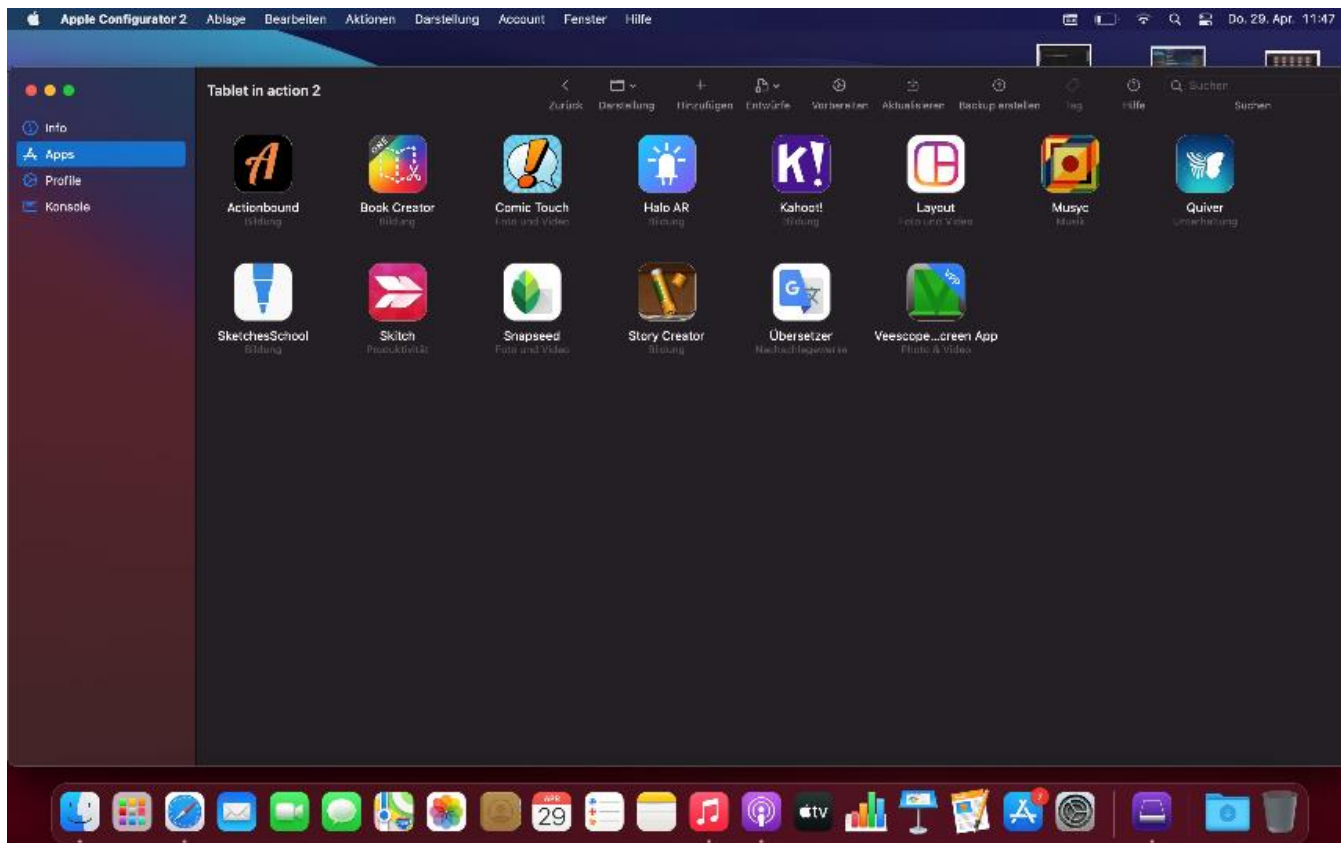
Apple Configurator 2 Ablage Bearbeiten Aktionen Darstellung Account Fenster Hilfe

Do. 29. Apr. 11:47

Tablet in action 2

Zurück Darstellung Hinzufügen Entwürfe Vorbereiten Aktualisieren Backup erstellen Tag Hilfe Suchen

Suchen

Info
Apps
Profile
Konsole

Actionbound
Bildung

Book Creator
Bildung

Comic Touch
Foto und Video

Halo AR
Bildung

Kahoot!
Bildung

Layout
Foto und Video

Musyc
Musik

Quiver
Unterhaltung

SketchesSchool
Bildung

Skitch
Produktivität

Snapseed
Foto und Video

Story Creator
Bildung

Übersetzer
Nachschlagewerke

Veescope...creen App
Photo & Video

29

tv